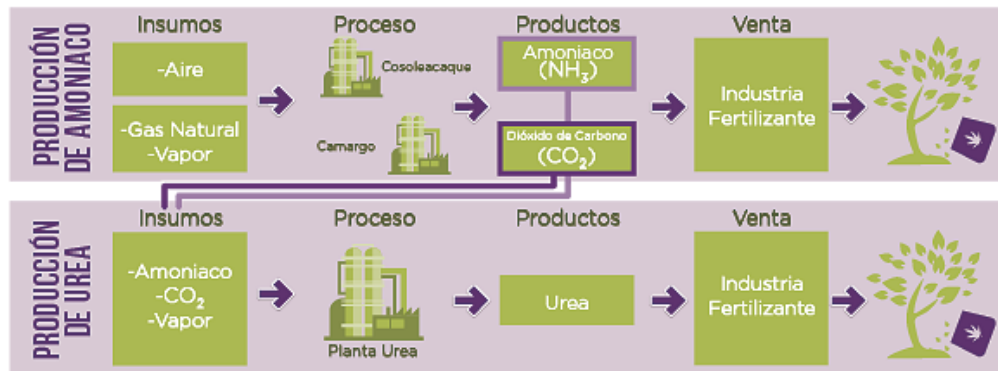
PRODUCCIÓN DE AMONIACO

Insumos
-Aire
-Gas Natural
-Vapor

Proceso
Cosoleacaque
Camargo

Productos
Amoniaco ($NH_3$)
Dióxido de Carbono ($CO_2$)

Venta
Industria Fertilizante

PRODUCCIÓN DE UREA

Insumos
-Amoniaco
-$CO_2$
-Vapor

Proceso
Planta Urea

Productos
Urea

Venta
Industria Fertilizante